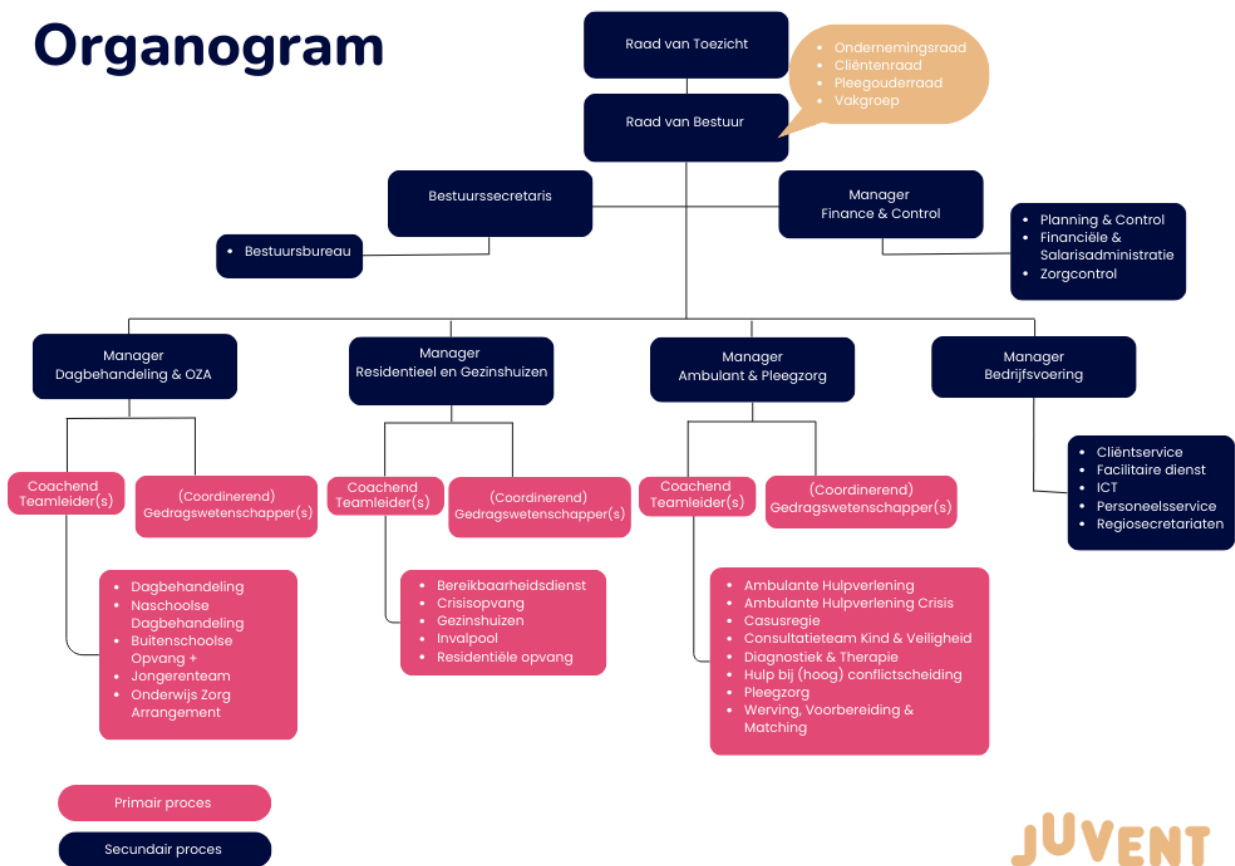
Organogram

Raad van Toezicht

- Ondernemingsraad
- Cliëntenraad
- Pleegouderraad
- Vakgroep

Raad van Bestuur

Bestuurssecretaris

- Bestuursbureau

Manager
Finance & Control

- Planning & Control
- Financiële & Salarisadministratie
- Zorgcontrol

Manager
Dagbehandeling & OZA

Coachend Teamleider(s)

(Coordinerend) Gedragswetenschapper(s)

- Dagbehandeling
- Naschoolse Dagbehandeling
- Buitenschoolse Opvang +
- Jongerenteam
- Onderwijs Zorg Arrangement

Manager
Residentieel en Gezinshuizen

Coachend Teamleider(s)

(Coordinerend) Gedragswetenschapper(s)

- Bereikbaarheidsdienst
- Crisisopvang
- Gezinshuizen
- Invalpool
- Residentiële opvang

Manager
Ambulant & Pleegzorg

Coachend Teamleider(s)

(Coordinerend) Gedragswetenschapper(s)

- Ambulante Hulpverlening
- Ambulante Hulpverlening Crisis
- Casusregie
- Consultatieteam Kind & Veiligheid
- Diagnostiek & Therapie
- Hulp bij (hoog) conflictscheiding
- Pleegzorg
- Werving, Voorbereiding & Matching

Manager
Bedrijfsvoering

- Cliëntservice
- Facilitaire dienst
- ICT
- Personeelsservice
- Regiosecretariaten

Primair proces

Secundair proces

JUVENT